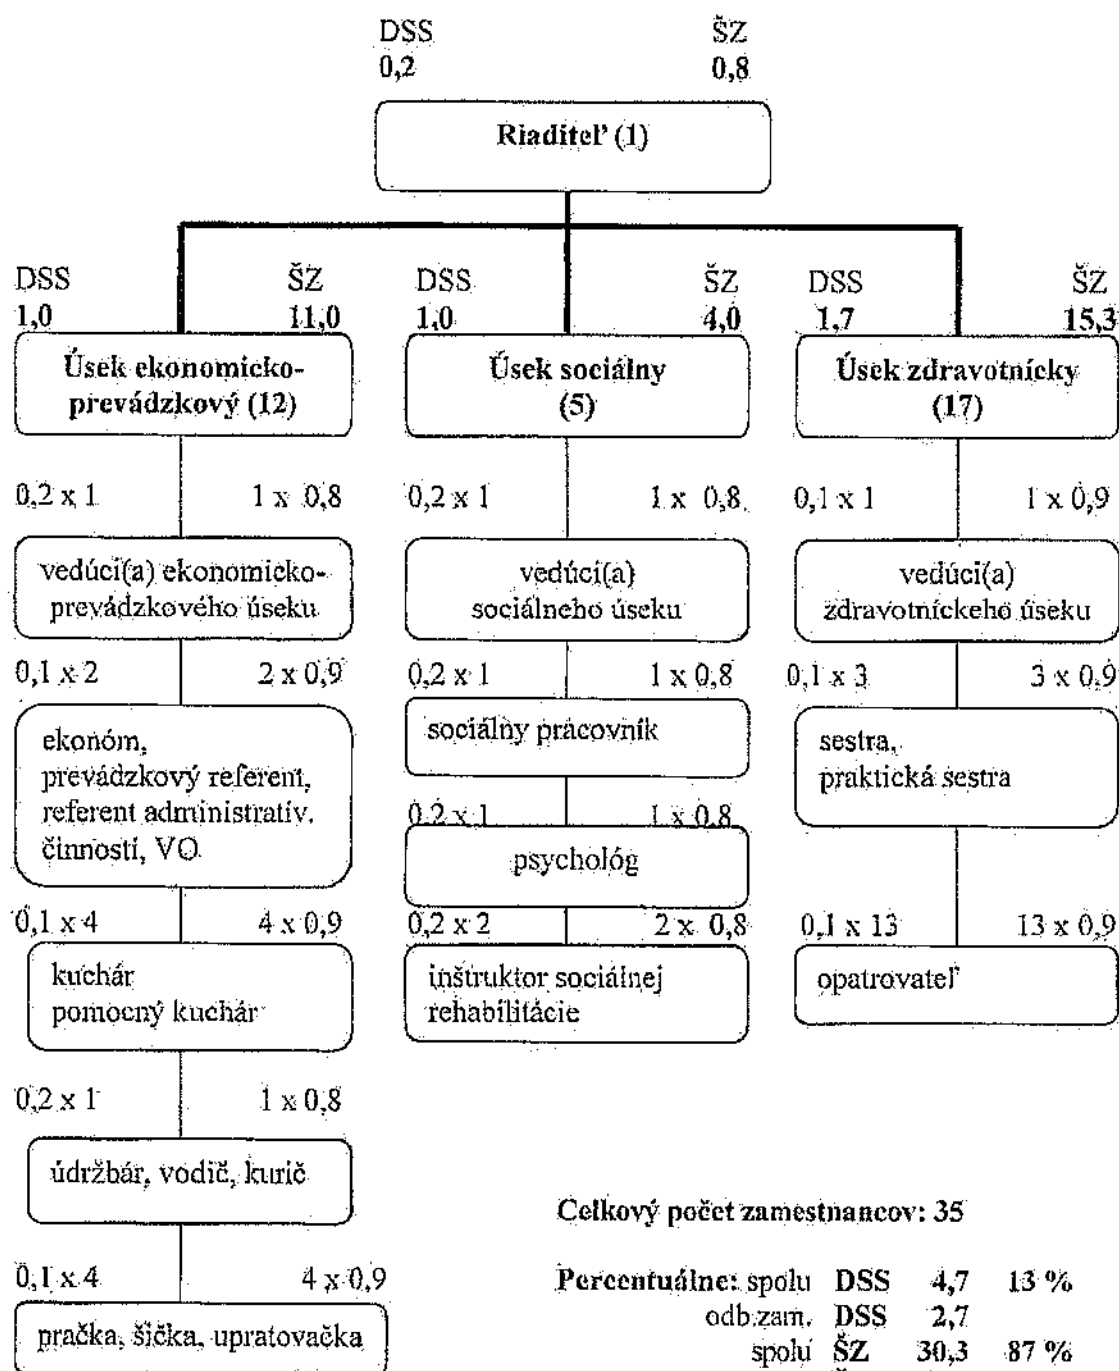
DSS
0,2

ŠZ
0,8

Riaditeľ (1)

DSS
1,0

ŠZ
11,0

Úsek ekonomicko-prevádzkový (12)

0,2 x 1

1 x 0,8

vedúci(a) ekonomicko-prevádzkového úseku

0,1 x 2

2 x 0,9

ekonóm, prevádzkový referent, referent administratív. činností, VO

0,1 x 4

4 x 0,9

kuchár
pomocný kuchár

0,2 x 1

1 x 0,8

údržbár, vodič, kurič

0,1 x 4

4 x 0,9

pračka, šička, upratovačka

DSS
1,0

ŠZ
4,0

Úsek sociálny (5)

0,2 x 1

1 x 0,8

vedúci(a) sociálneho úseku

0,2 x 1

1 x 0,8

sociálny pracovník

0,2 x 1

1 x 0,8

psychológ

0,2 x 2

2 x 0,8

inštruktor sociálnej rehabilitácie

DSS
1,7

ŠZ
15,3

Úsek zdravotnícky (17)

0,1 x 1

1 x 0,9

vedúci(a) zdravotníckeho úseku

0,1 x 3

3 x 0,9

sestra,
praktická sestra

0,1 x 13

13 x 0,9

opatrovateľ

Celkový počet zamestnancov: 35

| Percentuálne: spolu | DSS | 4,7 | 13 % |
|---|---|---|---|
| odb.zam. | DSS | 2,7 | |
| spolu | ŠZ | 30,3 | 87 % |